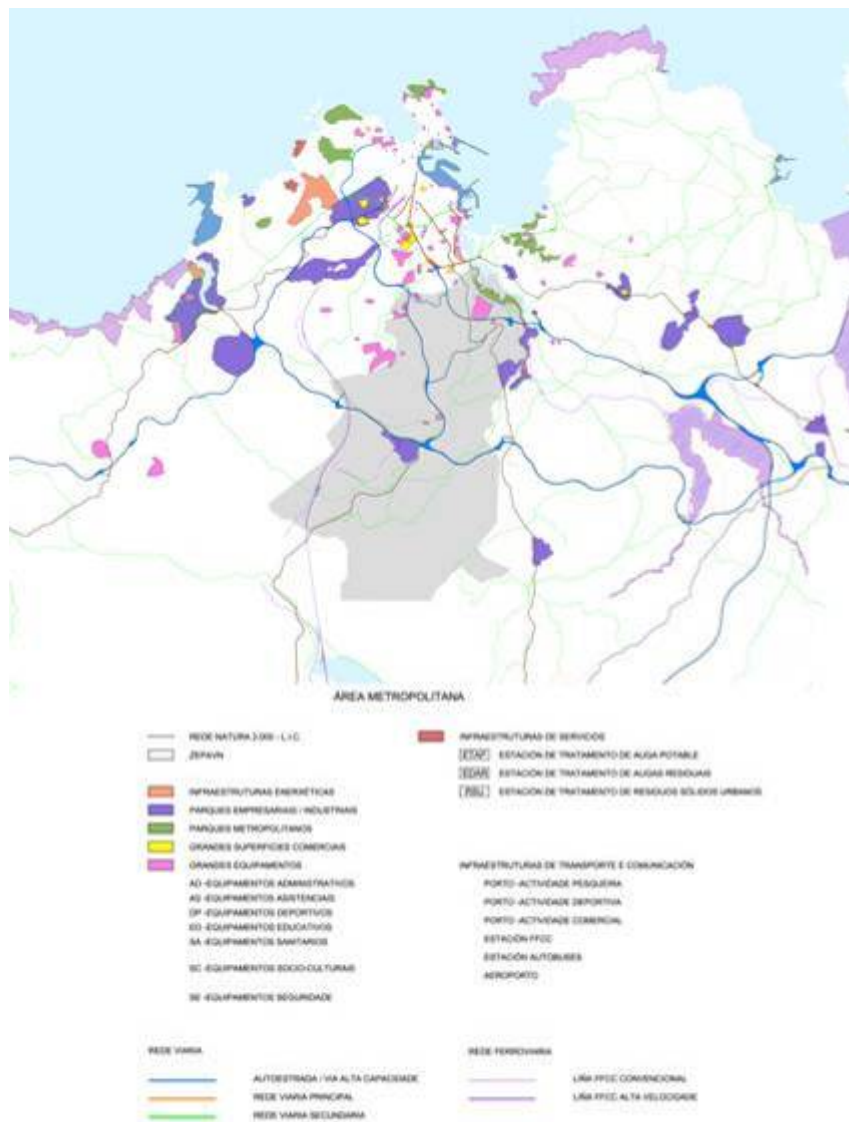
ÁREA METROPOLITANA

REDE NATURA 2.000 - L.I.C.
ZEPAVN

INFRAESTRUTURAS ENERXÉTICAS
PARQUES EMPRESARIAIS / INDUSTRIAIS
PARQUES METROPOLITANOS
GRANDES SUPERFICIES COMERCIAIS
GRANDES EQUIPAMENTOS
AD -EQUIPAMENTOS ADMINISTRATIVOS
AS -EQUIPAMENTOS ASISTENCIAIS
DP -EQUIPAMENTOS DEPORTIVOS
ED -EQUIPAMENTOS EDUCATIVOS
SA -EQUIPAMENTOS SANITARIOS
SC -EQUIPAMENTOS SOCIO-CULTURAIS
SE -EQUIPAMENTOS SEGURIDADE

INFRAESTRUTURAS DE SERVICIOS
ETAP ESTACIÓN DE TRATAMENTO DE AUGA POTABLE
EDAR ESTACIÓN DE TRATAMENTO DE AUGAS RESIDUAIS
RSU ESTACIÓN DE TRATAMENTO DE RESIDUOS SÓLIDOS URBANOS

INFRAESTRUTURAS DE TRANSPORTE E COMUNICACIÓN
PORTO -ACTIVIDADE PESQUEIRA
PORTO -ACTIVIDADE DEPORTIVA
PORTO -ACTIVIDADE COMERCIAL
ESTACIÓN FFCC
ESTACIÓN AUTOBUSES
AEROPORTO

REDE VIARIA
AUTOESTRADA / VÍA ALTA CAPACIDADE
REDE VIARIA PRINCIPAL
REDE VIARIA SECUNDARIA

REDE FERROVIARIA
LIÑA FFCC CONVENCIONAL
LIÑA FFCC ALTA VELOCIDADE